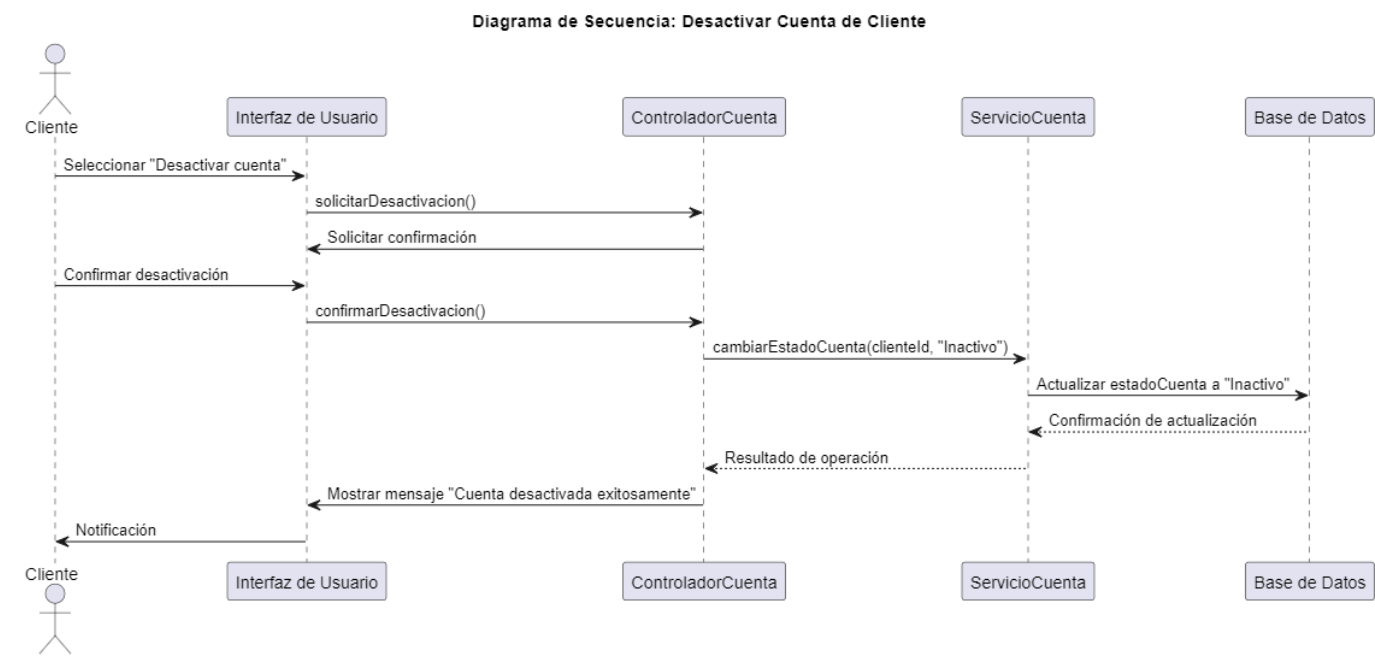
Diagrama de Secuencia: Desactivar Cuenta de Cliente

Cliente

Interfaz de Usuario

ControladorCuenta

ServicioCuenta

Base de Datos

Seleccionar "Desactivar cuenta"

solicitarDesactivacion()

Solicitar confirmación

Confirmar desactivación

confirmarDesactivacion()

cambiarEstadoCuenta(clienteId, "Inactivo")

Actualizar estadoCuenta a "Inactivo"

Confirmación de actualización

Resultado de operación

Mostrar mensaje "Cuenta desactivada exitosamente"

Notificación

Cliente

Interfaz de Usuario

ControladorCuenta

ServicioCuenta

Base de Datos